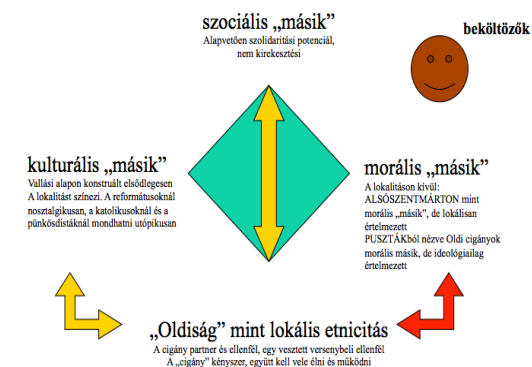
szociális „másik”
Alapvetően szolidaritási potenciál, nem kirekesztési

beköltözők

kulturális „másik”
Vallási alapon konstruált elsődlegesen
A lokalitást színezi. A reformátusoknál nosztalgikusan, a katolikusoknál és a pünkösdistáknál mondhatni utópikusan

morális „másik”
A lokalitáson kívül:
ALSÓSZENTMÁRTON mint morális „másik”, de lokálisan értelmezett
PUSZTÁKból nézve Oldi cigányok morális másik, de ideológiailag értelmezett

„Oldiság” mint lokális etnicitás
A cigány partner és ellenfél, egy vesztett versenybeli ellenfél
A „cigány” kényszer, együtt kell vele élni és működni